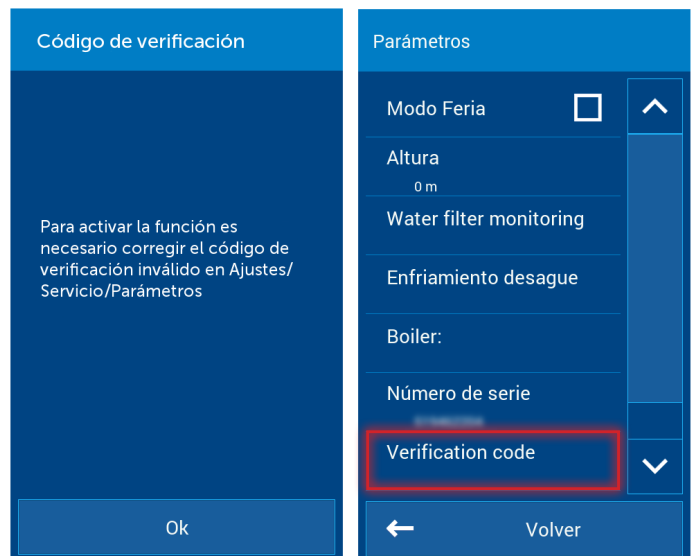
Código de verificación

Para activar la función es necesario corregir el código de verificación inválido en Ajustes/ Servicio/Parámetros

Ok

Parámetros

Modo Feria

Altura
0 m

Water filter monitoring

Enfriamiento desague

Boiler:

Número de serie
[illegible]

Verification code

Volver